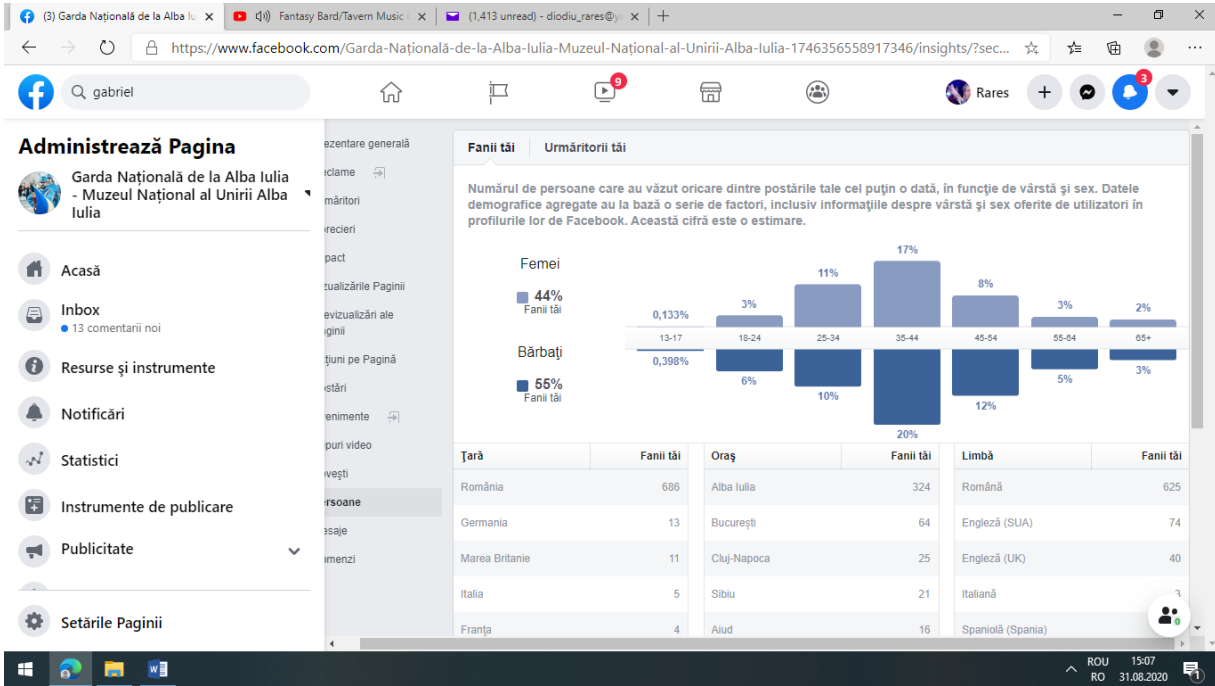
(3) Garda Națională de la Alba Iu ×
Fantasy Bard/Tavern Music ×
(1,413 unread) - diodiu_rares@y ×
https://www.facebook.com/Garda-Națională-de-la-Alba-Iulia-Muzeul-Național-al-Unirii-Alba-Iulia-1746356558917346/insights/?sec...

gabriel
9
Rares
3

Administrează Pagina
Garda Națională de la Alba Iulia - Muzeul Național al Unirii Alba Iulia
Acasă
Inbox
13 comentarii noi
Resurse și instrumente
Notificări
Statistici
Instrumente de publicare
Publicitate
Setările Paginii

rezentare generală
eclame
rmăritori
precieri
pact
zualizările Paginii
evizualizări ale aginii
țiuni pe Pagină
ostări
enimente
puri video
vești
ersoane
esaje
menzi

Fanii tăi | Urmăritorii tăi

Numărul de persoane care au văzut oricare dintre postările tale cel puțin o dată, în funcție de vârstă și sex. Datele demografice agregate au la bază o serie de factori, inclusiv informațiile despre vârstă și sex oferite de utilizatori în profilurile lor de Facebook. Această cifră este o estimare.

Femei
44%
Fanii tăi
Bărbați
55%
Fanii tăi

0,133% 3% 11% 17% 8% 3% 2%
13-17 18-24 25-34 35-44 45-54 55-64 65+
0,398% 6% 10% 20% 12% 5% 3%

| Țară | Fanii tăi |
|---|---|
| România | 686 |
| Germania | 13 |
| Marea Britanie | 11 |
| Italia | 5 |
| Franța | 4 |

| Oraș | Fanii tăi |
|---|---|
| Alba Iulia | 324 |
| București | 64 |
| Cluj-Napoca | 25 |
| Sibiu | 21 |
| Aiud | 16 |

| Limbă | Fanii tăi |
|---|---|
| Română | 625 |
| Engleză (SUA) | 74 |
| Engleză (UK) | 40 |
| Italiană | 3 |
| Spaniolă (Spania) | |

ROU RO 15:07 31.08.2020